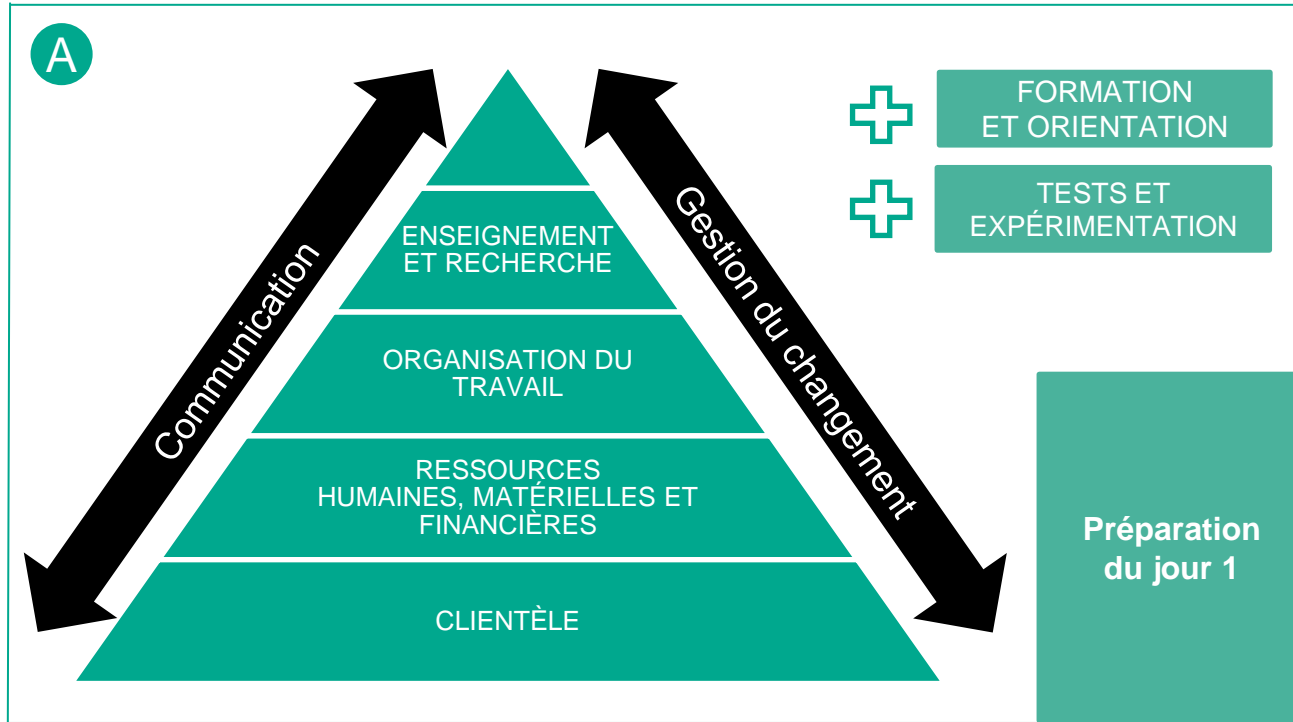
A

Communication

ENSEIGNEMENT ET RECHERCHE

ORGANISATION DU TRAVAIL

RESSOURCES HUMAINES, MATÉRIELLES ET FINANCIÈRES

CLIENTÈLE

Gestion du changement

FORMATION ET ORIENTATION

TESTS ET EXPÉRIMENTATION

Préparation du jour 1